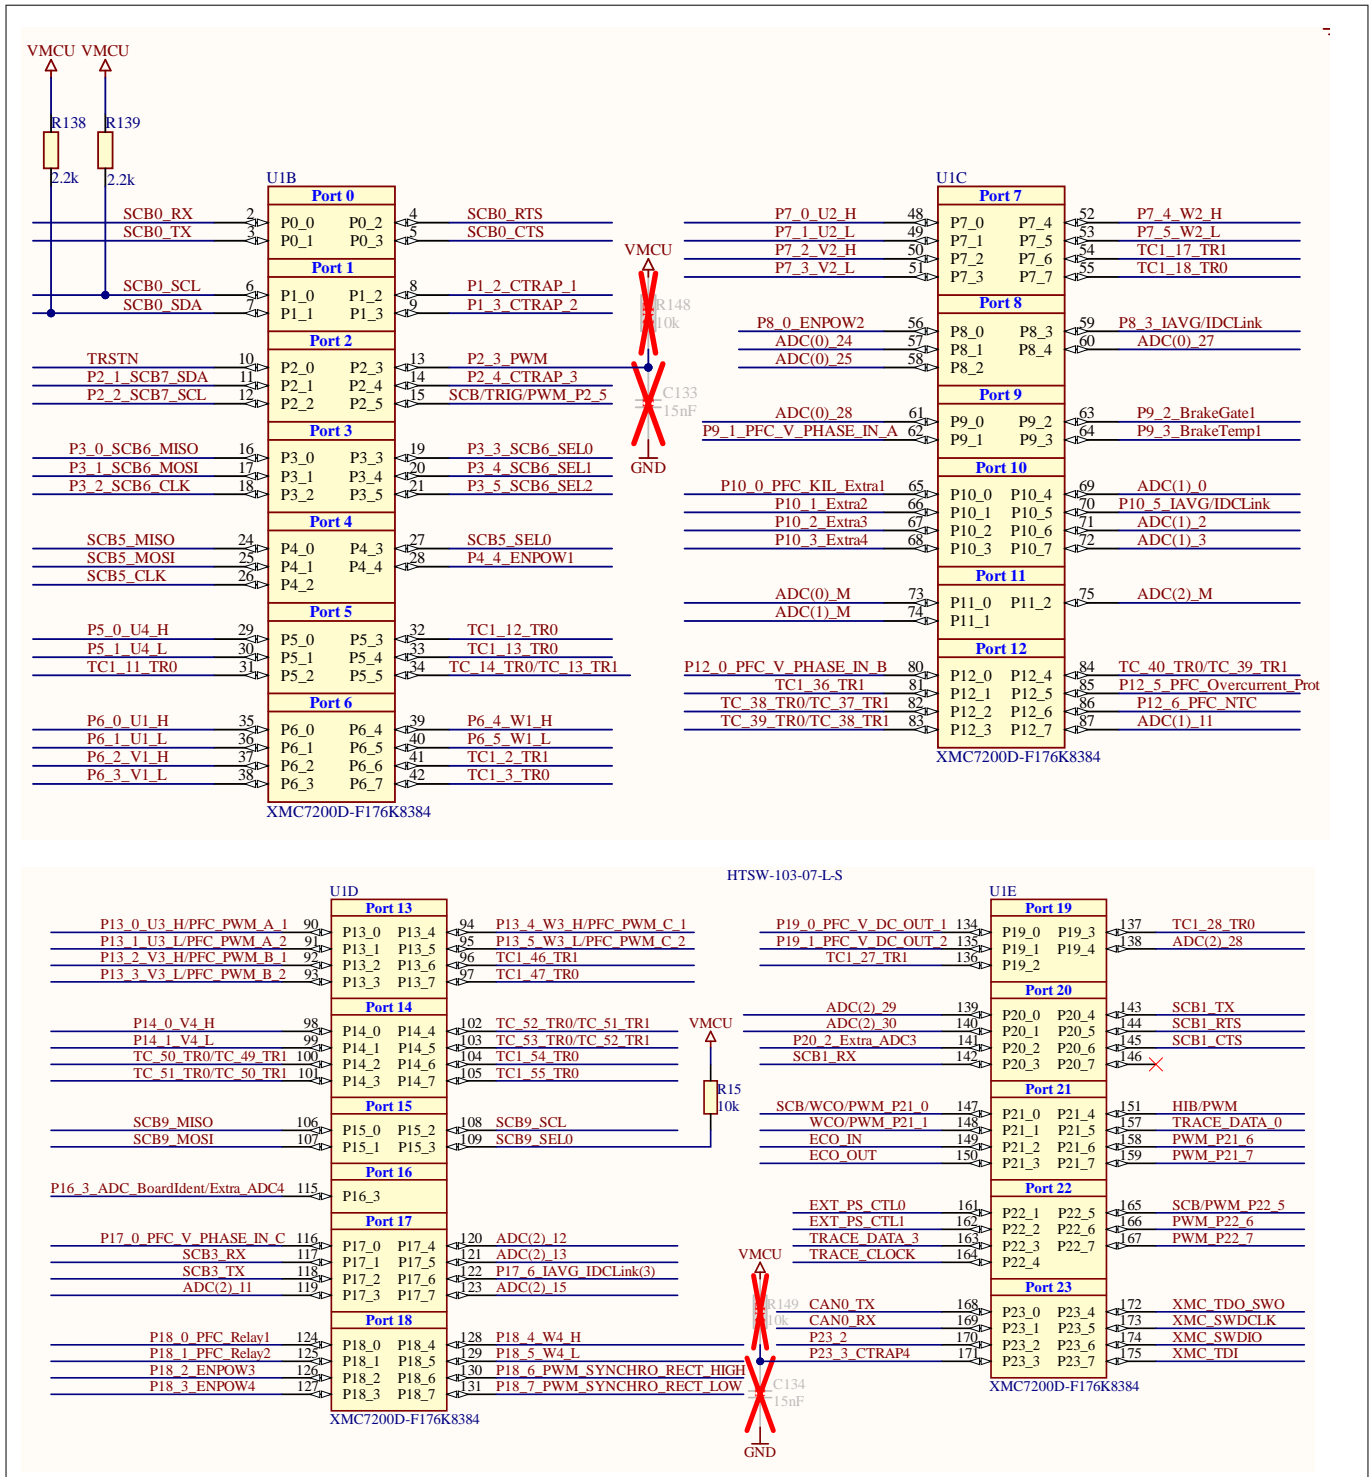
VMCU VMCU

R138
2.2k
R139
2.2k

U1B
Port 0
SCB0_RX 2 P0_0 P0_2 4 SCB0_RTS
SCB0_TX 3 P0_1 P0_3 5 SCB0_CTS
Port 1
SCB0_SCL 6 P1_0 P1_2 8 P1_2_CTRAP_1
SCB0_SDA 7 P1_1 P1_3 9 P1_3_CTRAP_2
Port 2
TRSTN 10 P2_0 P2_3 13 P2_3_PWM
P2_1_SCB7_SDA 11 P2_1 P2_4 14 P2_4_CTRAP_3
P2_2_SCB7_SCL 12 P2_2 P2_5 15 SCB/TRIG/PWM_P2_5
Port 3
P3_0_SCB6_MISO 16 P3_0 P3_3 19 P3_3_SCB6_SEL0
P3_1_SCB6_MOSI 17 P3_1 P3_4 20 P3_4_SCB6_SEL1
P3_2_SCB6_CLK 18 P3_2 P3_5 21 P3_5_SCB6_SEL2
Port 4
SCB5_MISO 24 P4_0 P4_3 27 SCB5_SEL0
SCB5_MOSI 25 P4_1 P4_4 28 P4_4_ENPOW1
SCB5_CLK 26 P4_2
Port 5
P5_0_U4_H 29 P5_0 P5_3 32 TC1_12_TR0
P5_1_U4_L 30 P5_1 P5_4 33 TC1_13_TR0
TC1_11_TR0 31 P5_2 P5_5 34 TC_14_TR0/TC_13_TR1
Port 6
P6_0_U1_H 35 P6_0 P6_4 39 P6_4_W1_H
P6_1_U1_L 36 P6_1 P6_5 40 P6_5_W1_L
P6_2_V1_H 37 P6_2 P6_6 41 TC1_2_TR1
P6_3_V1_L 38 P6_3 P6_7 42 TC1_3_TR0
XMC7200D-F176K8384

VMCU
R148
10k
C133
15nF
GND

U1C
Port 7
P7_0_U2_H 48 P7_0 P7_4 52 P7_4_W2_H
P7_1_U2_L 49 P7_1 P7_5 53 P7_5_W2_L
P7_2_V2_H 50 P7_2 P7_6 54 TC1_17_TR1
P7_3_V2_L 51 P7_3 P7_7 55 TC1_18_TR0
Port 8
P8_0_ENPOW2 56 P8_0 P8_3 59 P8_3_IAVG/IDCLink
ADC(0)_24 57 P8_1 P8_4 60 ADC(0)_27
ADC(0)_25 58 P8_2
Port 9
ADC(0)_28 61 P9_0 P9_2 63 P9_2_BrakeGate1
P9_1_PFC_V_PHASE_IN_A 62 P9_1 P9_3 64 P9_3_BrakeTemp1
Port 10
P10_0_PFC_KIL_Extra1 65 P10_0 P10_4 69 ADC(1)_0
P10_1_Extra2 66 P10_1 P10_5 70 P10_5_IAVG/IDCLink
P10_2_Extra3 67 P10_2 P10_6 71 ADC(1)_2
P10_3_Extra4 68 P10_3 P10_7 72 ADC(1)_3
Port 11
ADC(0)_M 73 P11_0 P11_2 75 ADC(2)_M
ADC(1)_M 74 P11_1
Port 12
P12_0_PFC_V_PHASE_IN_B 80 P12_0 P12_4 84 TC_40_TR0/TC_39_TR1
TC1_36_TR1 81 P12_1 P12_5 85 P12_5_PFC_Overcurrent_Prot
TC_38_TR0/TC_37_TR1 82 P12_2 P12_6 86 P12_6_PFC_NTC
TC_39_TR0/TC_38_TR1 83 P12_3 P12_7 87 ADC(1)_11
XMC7200D-F176K8384

HTSW-103-07-L-S

U1D
Port 13
P13_0_U3_H/PFC_PWM_A_1 90 P13_0 P13_4 94 P13_4_W3_H/PFC_PWM_C_1
P13_1_U3_L/PFC_PWM_A_2 91 P13_1 P13_5 95 P13_5_W3_L/PFC_PWM_C_2
P13_2_V3_H/PFC_PWM_B_1 92 P13_2 P13_6 96 TC1_46_TR1
P13_3_V3_L/PFC_PWM_B_2 93 P13_3 P13_7 97 TC1_47_TR0
Port 14
P14_0_V4_H 98 P14_0 P14_4 102 TC_52_TR0/TC_51_TR1
P14_1_V4_L 99 P14_1 P14_5 103 TC_53_TR0/TC_52_TR1
TC_50_TR0/TC_49_TR1 100 P14_2 P14_6 104 TC1_54_TR0
TC_51_TR0/TC_50_TR1 101 P14_3 P14_7 105 TC1_55_TR0
Port 15
SCB9_MISO 106 P15_0 P15_2 108 SCB9_SCL
SCB9_MOSI 107 P15_1 P15_3 109 SCB9_SEL0
Port 16
P16_3_ADC_BoardIdent/Extra_ADC4 115 P16_3
Port 17
P17_0_PFC_V_PHASE_IN_C 116 P17_0 P17_4 120 ADC(2)_12
SCB3_RX 117 P17_1 P17_5 121 ADC(2)_13
SCB3_TX 118 P17_2 P17_6 122 P17_6_IAVG_IDCLink(3)
ADC(2)_11 119 P17_3 P17_7 123 ADC(2)_15
Port 18
P18_0_PFC_Relay1 124 P18_0 P18_4 128 P18_4_W4_H
P18_1_PFC_Relay2 125 P18_1 P18_5 129 P18_5_W4_L
P18_2_ENPOW3 126 P18_2 P18_6 130 P18_6_PWM_SYNCHRO_RECT_HIGH
P18_3_ENPOW4 127 P18_3 P18_7 131 P18_7_PWM_SYNCHRO_RECT_LOW
XMC7200D-F176K8384

VMCU
R15
10k

VMCU
R149
10k
C134
15nF
GND

U1E
Port 19
P19_0_PFC_V_DC_OUT_1 134 P19_0 P19_3 137 TC1_28_TR0
P19_1_PFC_V_DC_OUT_2 135 P19_1 P19_4 138 ADC(2)_28
TC1_27_TR1 136 P19_2
Port 20
ADC(2)_29 139 P20_0 P20_4 143 SCB1_TX
ADC(2)_30 140 P20_1 P20_5 144 SCB1_RTS
P20_2_Extra_ADC3 141 P20_2 P20_6 145 SCB1_CTS
SCB1_RX 142 P20_3 P20_7 146
Port 21
SCB/WCO/PWM_P21_0 147 P21_0 P21_4 151 HIB/PWM
WCO/PWM_P21_1 148 P21_1 P21_5 157 TRACE_DATA_0
ECO_IN 149 P21_2 P21_6 158 PWM_P21_6
ECO_OUT 150 P21_3 P21_7 159 PWM_P21_7
Port 22
EXT_PS_CTL0 161 P22_1 P22_5 165 SCB/PWM_P22_5
EXT_PS_CTL1 162 P22_2 P22_6 166 PWM_P22_6
TRACE_DATA_3 163 P22_3 P22_7 167 PWM_P22_7
TRACE_CLOCK 164 P22_4
Port 23
CAN0_TX 168 P23_0 P23_4 172 XMC_TDO_SWO
CAN0_RX 169 P23_1 P23_5 173 XMC_SWDCLK
P23_2 170 P23_2 P23_6 174 XMC_SWDIO
P23_3_CTRAP4 171 P23_3 P23_7 175 XMC_TDI
XMC7200D-F176K8384